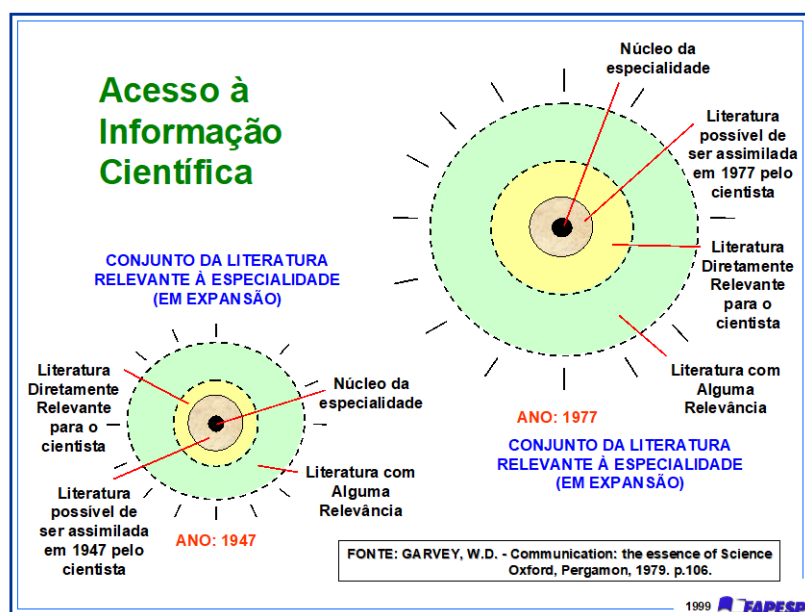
Acesso à Informação Científica

Núcleo da especialidade

Literatura possível de ser assimilada em 1977 pelo cientista

Literatura Diretamente Relevante para o cientista

Literatura com Alguma Relevância

ANO: 1977

CONJUNTO DA LITERATURA RELEVANTE À ESPECIALIDADE (EM EXPANSÃO)

CONJUNTO DA LITERATURA RELEVANTE À ESPECIALIDADE (EM EXPANSÃO)

Literatura Diretamente Relevante para o cientista

Núcleo da especialidade

Literatura com Alguma Relevância

Literatura possível de ser assimilada em 1947 pelo cientista

ANO: 1947

FONTE: GARVEY, W.D. - Communication: the essence of Science Oxford, Pergamon, 1979. p.106.

1999 FAPESP